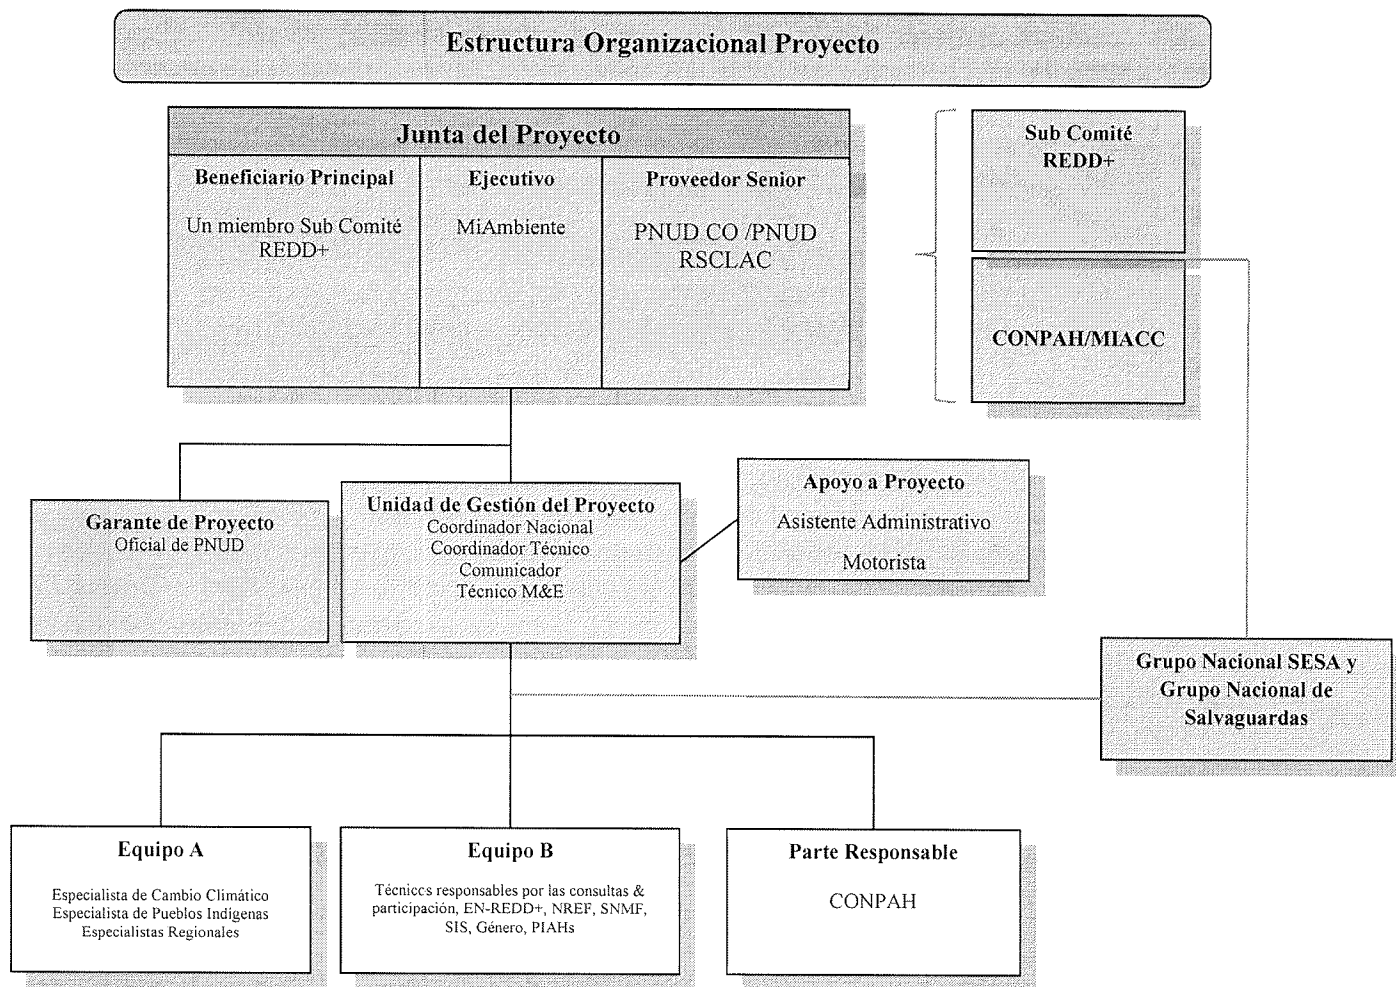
Estructura Organizacional Proyecto

Junta del Proyecto

Beneficiario Principal

Un miembro Sub Comité REDD+

Ejecutivo

MiAmbiente

Proveedor Senior

PNUD CO /PNUD RSCLAC

Sub Comité REDD+

CONPAH/MIACC

Garante de Proyecto
Oficial de PNUD

Unidad de Gestión del Proyecto
Coordinador Nacional
Coordinador Técnico
Comunicador
Técnico M&E

Apoyo a Proyecto
Asistente Administrativo
Motorista

Grupo Nacional SESA y Grupo Nacional de Salvaguardas

Equipo A

Especialista de Cambio Climático
Especialista de Pueblos Indígenas
Especialistas Regionales

Equipo B

Técniccs responsables por las consultas & participación, EN-REDD+, NREF, SNMF, SIS, Género, PIAHs

Parte Responsable

CONPAH